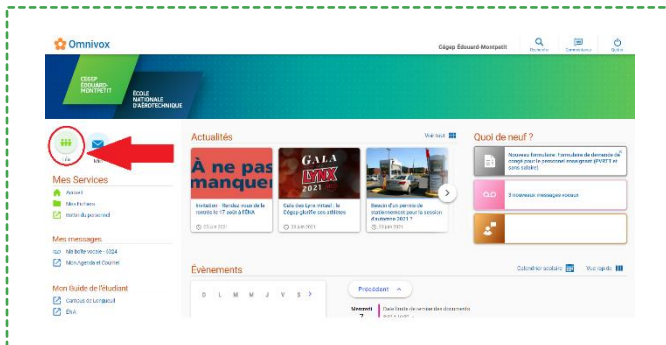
Omnivox

Cégep Édouard-Montpetit

CÉGEP ÉDOUARD-MONTPETIT

ÉCOLE NATIONALE D'AÉROTECHNIQUE

Mes Services

Accueil

Mes fichiers

Bottin du personnel

Mes messages

Ma boîte vocale - 3224

MonAgenda et Courriel

Mon Guide de l'étudiant

Campus de Longueuil

ÉNA

Actualités

Voir tout

À ne pas manquer

Invitation : Rendez-vous de la rentrée le 17 août à l'ÉNA

GALA LYNX 2021

Gala des Lynx virtuel : le Cégep glorifie ses athlètes

Besoin d'un permis de stationnement pour la session d'automne 2021 ?

Quoi de neuf ?

Nouveau formulaire: Formulaire de demande de congé pour le personnel enseignant (PVRTT et sans solde)

3 nouveaux messages vocaux

Évènements

Calendrier scolaire

Vue rapide

Précédent

D L M M J V S

Mercredi 7

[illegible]